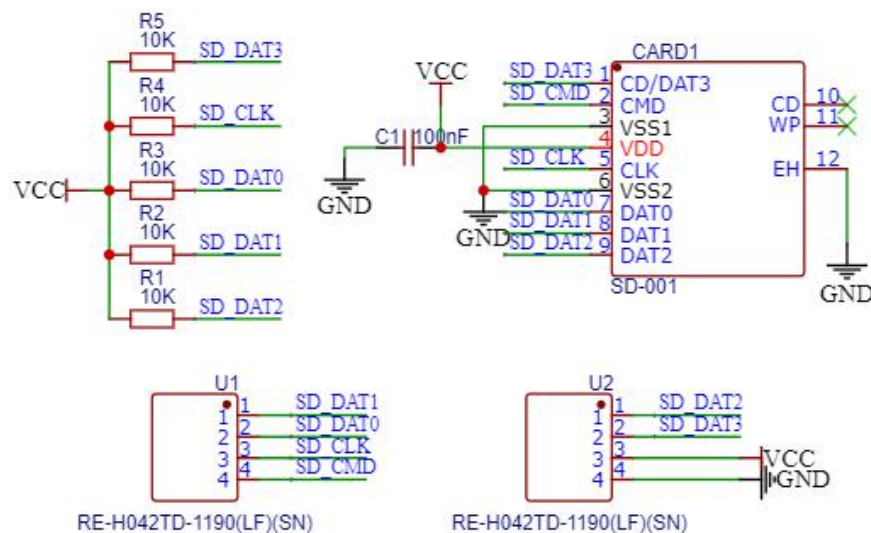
R5
10K
SD_DAT3
R4
10K
SD_CLK
R3
10K
SD_DAT0
VCC
R2
10K
SD_DAT1
R1
10K
SD_DAT2

VCC
C1 100nF
GND
GND

CARD1
SD_DAT3 1 CD/DAT3
SD_CMD 2 CMD
3 VSS1
4 VDD
SD_CLK 5 CLK
6 VSS2
SD_DAT0 7 DAT0
SD_DAT1 8 DAT1
SD_DAT2 9 DAT2
SD-001
CD 10
WP 11
EH 12
GND

U1
1 1 SD_DAT1
2 2 SD_DAT0
3 3 SD_CLK
4 4 SD_CMD
RE-H042TD-1190(LF)(SN)

U2
1 1 SD_DAT2
2 2 SD_DAT3
3 3 VCC
4 4 GND
RE-H042TD-1190(LF)(SN)